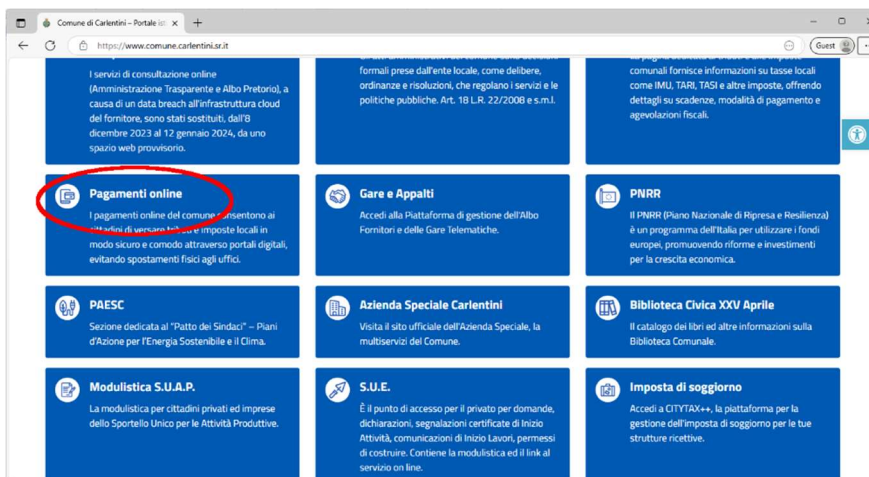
Comune di Carlentini – Portale ist

https://www.comune.carlentini.sr.it

Guest

I servizi di consultazione online (Amministrazione Trasparente e Albo Pretorio), a causa di un data breach all'infrastruttura cloud del fornitore, sono stati sostituiti, dall'8 dicembre 2023 al 12 gennaio 2024, da uno spazio web provvisorio.

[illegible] formali prese dall'ente locale, come delibere, ordinanze e risoluzioni, che regolano i servizi e le politiche pubbliche. Art. 18 L.R. 22/2008 e s.m.i.

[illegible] comunali fornisce informazioni su tasse locali come IMU, TARI, TASI e altre imposte, offrendo dettagli su scadenze, modalità di pagamento e agevolazioni fiscali.

Pagamenti online

I pagamenti online del comune consentono ai cittadini di versare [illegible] e imposte locali in modo sicuro e comodo attraverso portali digitali, evitando spostamenti fisici agli uffici.

Gare e Appalti

Accedi alla Piattaforma di gestione dell'Albo Fornitori e delle Gare Telematiche.

PNRR

Il PNRR (Piano Nazionale di Ripresa e Resilienza) è un programma dell'Italia per utilizzare i fondi europei, promuovendo riforme e investimenti per la crescita economica.

PAESC

Sezione dedicata al "Patto dei Sindaci" – Piani d'Azione per l'Energia Sostenibile e il Clima.

Azienda Speciale Carlentini

Visita il sito ufficiale dell'Azienda Speciale, la multiservizi del Comune.

Biblioteca Civica XXV Aprile

Il catalogo dei libri ed altre informazioni sulla Biblioteca Comunale.

Modulistica S.U.A.P.

La modulistica per cittadini privati ed imprese dello Sportello Unico per le Attività Produttive.

S.U.E.

È il punto di accesso per il privato per domande, dichiarazioni, segnalazioni certificate di Inizio Attività, comunicazioni di Inizio Lavori, permessi di costruire. Contiene la modulistica ed il link al servizio on line.

Imposta di soggiorno

Accedi a CITYTAX++, la piattaforma per la gestione dell'imposta di soggiorno per le tue strutture ricettive.